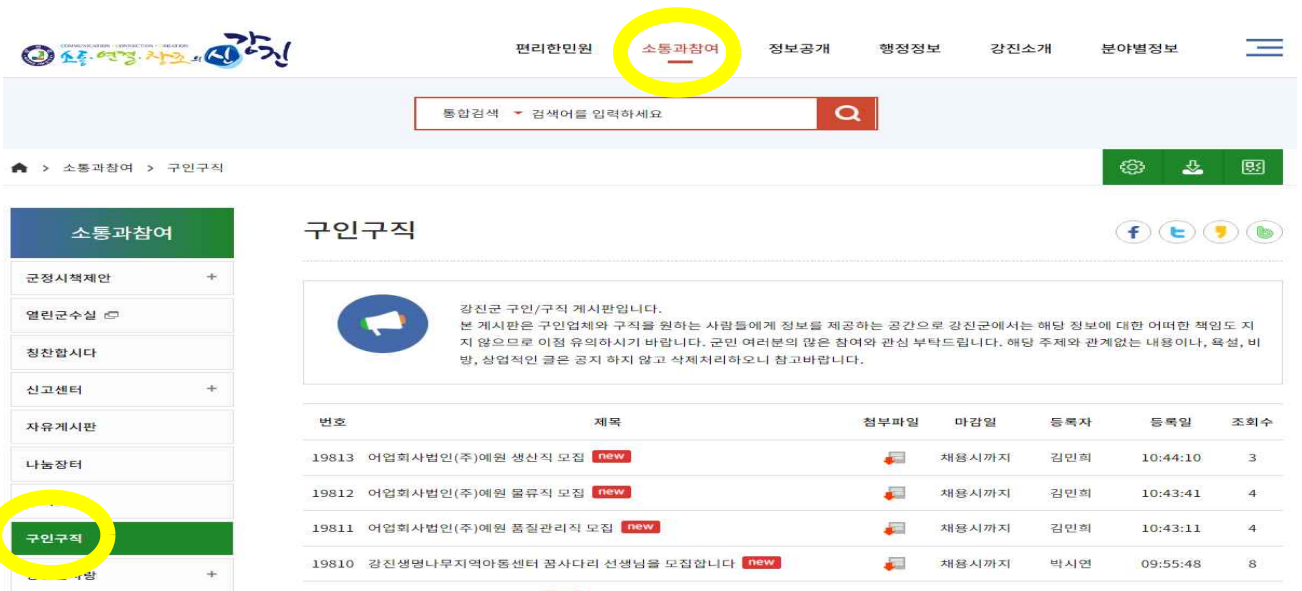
COMMUNICATION · CONNECTION · CREATION
소통·연결·창조의 새 강진

편리한민원
소통과참여
정보공개
행정정보
강진소개
분야별정보

통합검색
검색어를 입력하세요

> 소통과참여 > 구인구직

소통과참여

군정시책제안 +
열린군수실
칭찬합시다
신고센터 +
자유게시판
나눔장터
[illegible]
구인구직
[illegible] +

구인구직

강진군 구인/구직 게시판입니다.
본 게시판은 구인업체와 구직을 원하는 사람들에게 정보를 제공하는 공간으로 강진군에서는 해당 정보에 대한 어떠한 책임도 지지 않으므로 이점 유의하시기 바랍니다. 군민 여러분의 많은 참여와 관심 부탁드립니다. 해당 주제와 관계없는 내용이나, 욕설, 비방, 상업적인 글은 공지 하지 않고 삭제처리하오니 참고바랍니다.

| 번호 | 제목 | 첨부파일 | 마감일 | 등록자 | 등록일 | 조회수 |
|---|---|---|---|---|---|---|
| 19813 | 어업회사법인(주)예원 생산직 모집 new | | 채용시까지 | 김민희 | 10:44:10 | 3 |
| 19812 | 어업회사법인(주)예원 물류직 모집 new | | 채용시까지 | 김민희 | 10:43:41 | 4 |
| 19811 | 어업회사법인(주)예원 품질관리직 모집 new | | 채용시까지 | 김민희 | 10:43:11 | 4 |
| 19810 | 강진생명나무지역아동센터 꿈사다리 선생님을 모집합니다 new | | 채용시까지 | 박시연 | 09:55:48 | 8 |